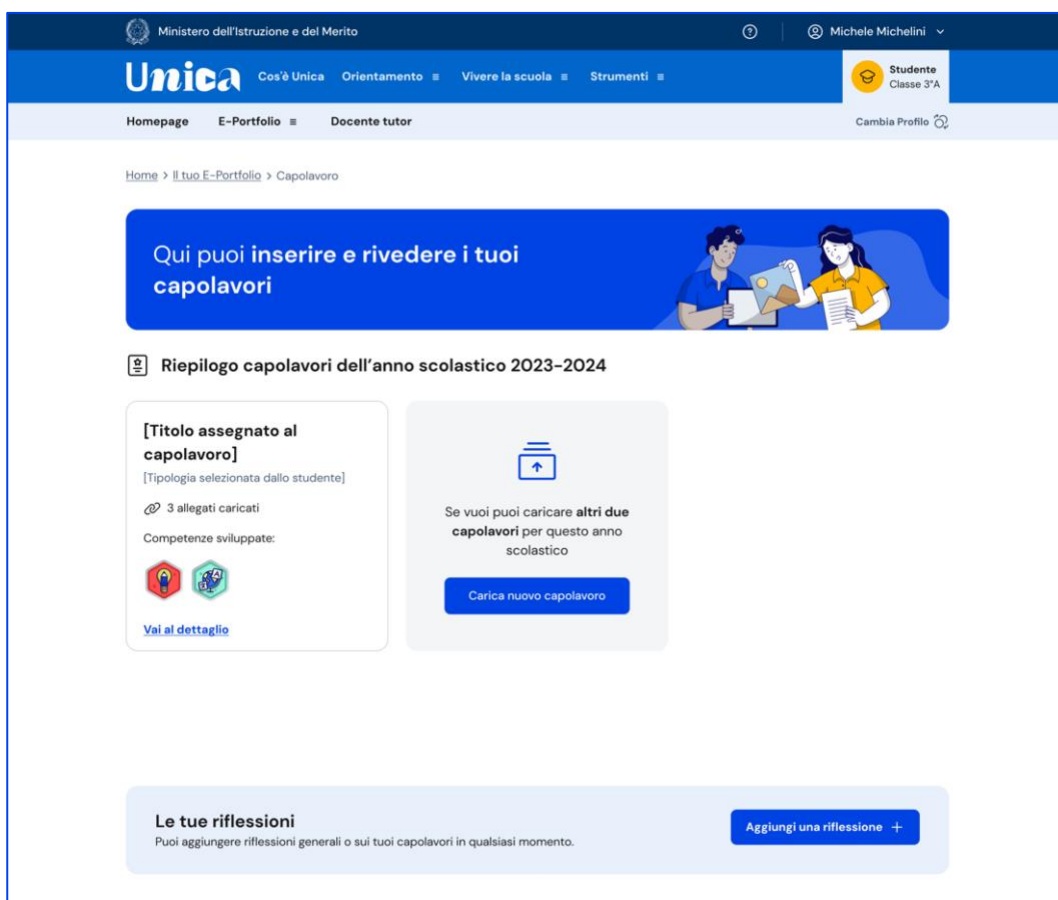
Ministero dell'Istruzione e del Merito

Michele Michelini

Unica Cos'è Unica Orientamento Vivere la scuola Strumenti

Studente
Classe 3°A

Homepage E-Portfolio Docente tutor

Cambia Profilo

Home > Il tuo E-Portfolio > Capolavoro

Qui puoi **inserire e rivedere i tuoi capolavori**

Riepilogo capolavori dell'anno scolastico 2023-2024

[Titolo assegnato al capolavoro]

[Tipologia selezionata dallo studente]

3 allegati caricati

Competenze sviluppate:

Vai al dettaglio

Se vuoi puoi caricare **altri due capolavori** per questo anno scolastico

Carica nuovo capolavoro

Le tue riflessioni

Puoi aggiungere riflessioni generali o sui tuoi capolavori in qualsiasi momento.

Aggiungi una riflessione +